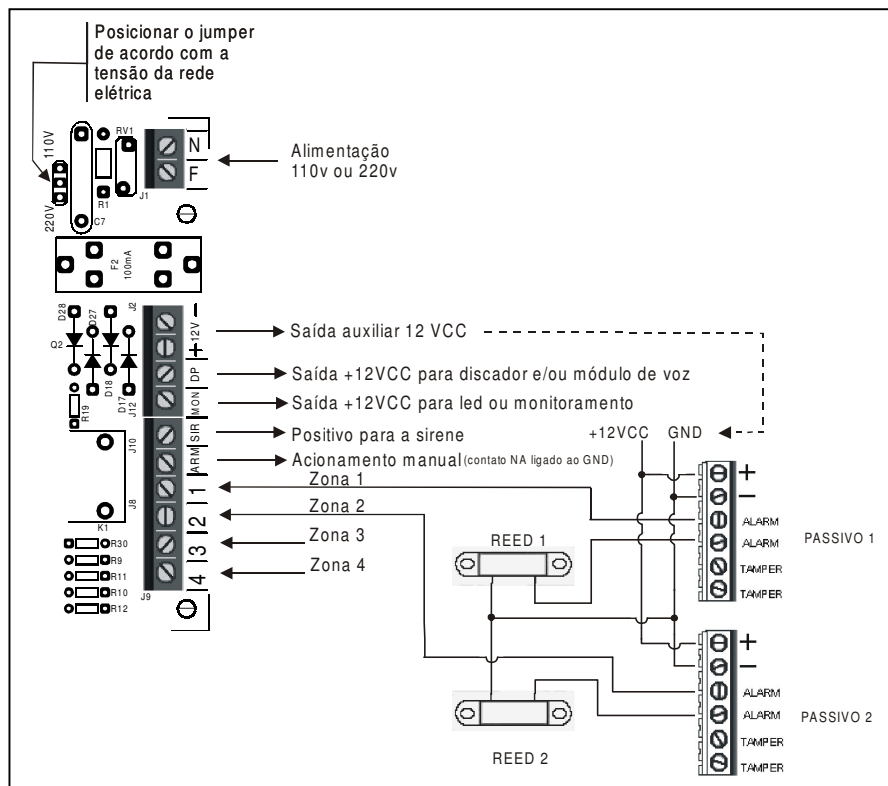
Posicionar o jumper de acordo com a tensão da rede elétrica

110V
220V
RV1
R1
J1
C7
N
F
Alimentação 110v ou 220v

F2 100mA

D28
D27
D18
D17
Q2
R19
J2
J12
12V –
+
DP
MON
SIR
ARM
1
2
3
4
J10
J8
K1
J9
R30
R9
R11
R10
R12

Saída auxiliar 12 VCC
Saída +12VCC para discador e/ou módulo de voz
Saída +12VCC para led ou monitoramento
Positivo para a sirene
Acionamento manual (contato NA ligado ao GND)
Zona 1
Zona 2
Zona 3
Zona 4

+12VCC
GND

REED 1
REED 2

+
–
ALARM
ALARM
TAMPER
TAMPER
PASSIVO 1

+
–
ALARM
ALARM
TAMPER
TAMPER
PASSIVO 2